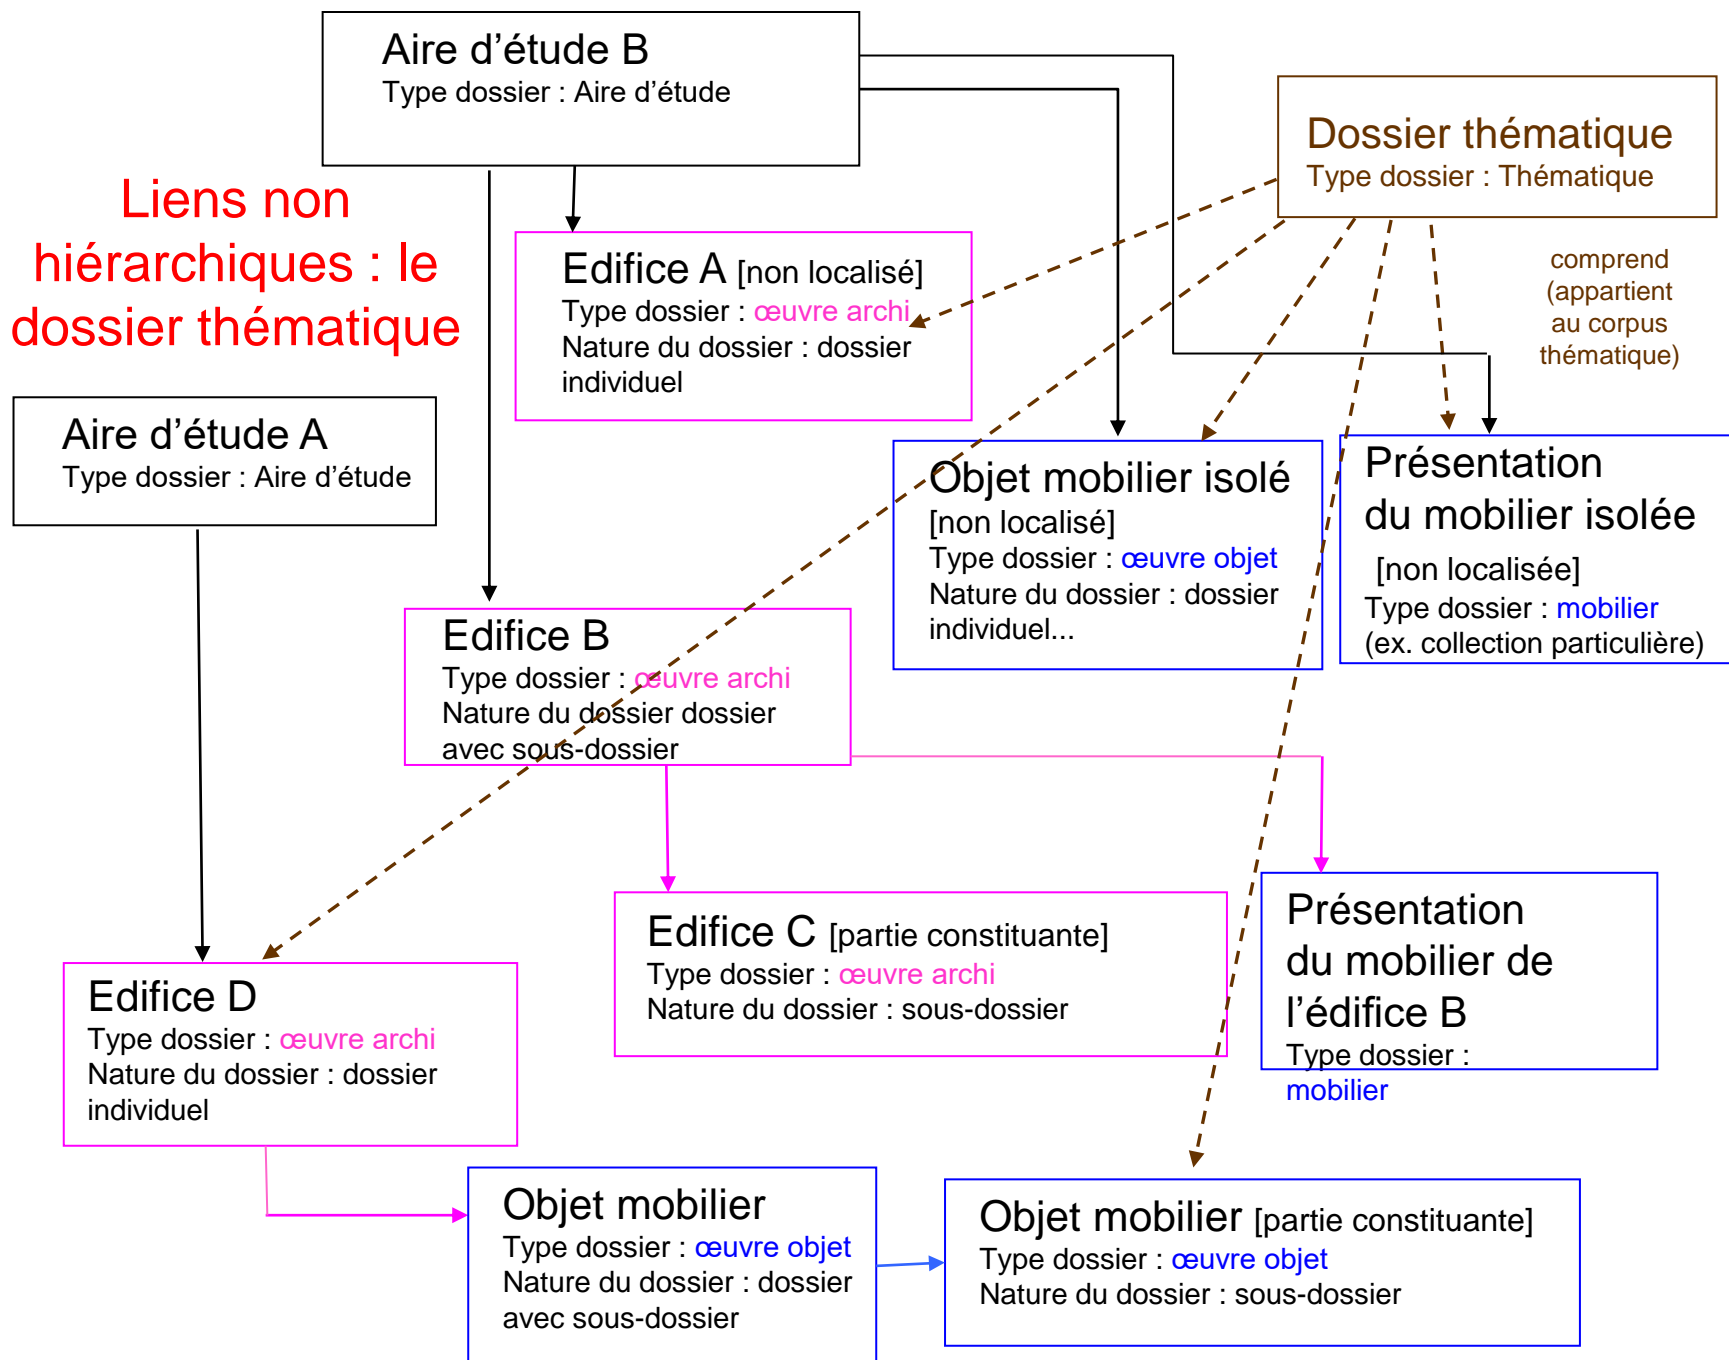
Aire d'étude B
Type dossier : Aire d'étude

Dossier thématique
Type dossier : Thématique

Liens non hiérarchiques : le dossier thématique

Edifice A [non localisé]
Type dossier : œuvre archi
Nature du dossier : dossier individuel

comprend (appartient au corpus thématique)

Aire d'étude A
Type dossier : Aire d'étude

Objet mobilier isolé [non localisé]
Type dossier : œuvre objet
Nature du dossier : dossier individuel...

Présentation du mobilier isolée [non localisée]
Type dossier : mobilier
(ex. collection particulière)

Edifice B
Type dossier : œuvre archi
Nature du dossier dossier avec sous-dossier

Edifice C [partie constituante]
Type dossier : œuvre archi
Nature du dossier : sous-dossier

Présentation du mobilier de l'édifice B
Type dossier : mobilier

Edifice D
Type dossier : œuvre archi
Nature du dossier : dossier individuel

Objet mobilier
Type dossier : œuvre objet
Nature du dossier : dossier avec sous-dossier

Objet mobilier [partie constituante]
Type dossier : œuvre objet
Nature du dossier : sous-dossier